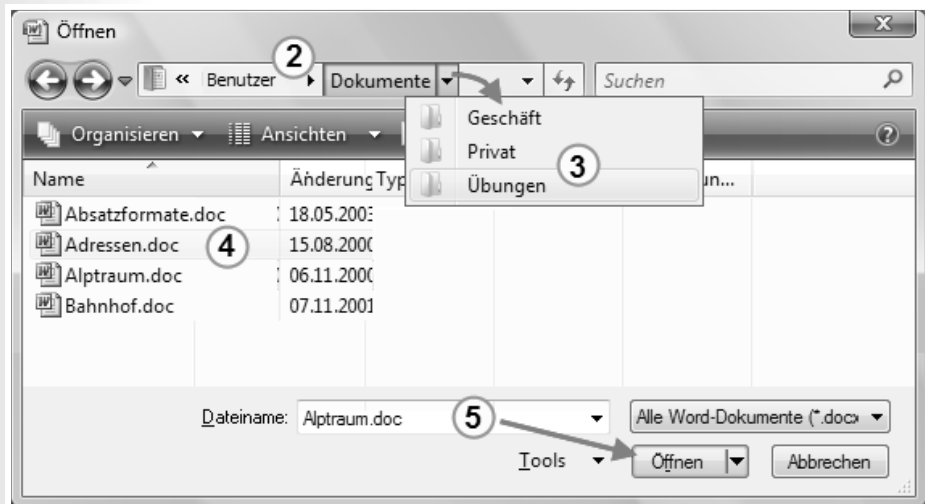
Öffnen

2

« Benutzer ▸ Dokumente ▾

Suchen

Organisieren ▾ Ansichten ▾

Geschäft

Privat

3

Übungen

Name

Änderung Typ

un...

Absatzformate.doc 18.05.2003

Adressen.doc 15.08.2000

4

Alptraum.doc 06.11.2000

Bahnhof.doc 07.11.2001

Dateiname: Alptraum.doc

5

Alle Word-Dokumente (*.docx

Tools

Öffnen

Abbrechen